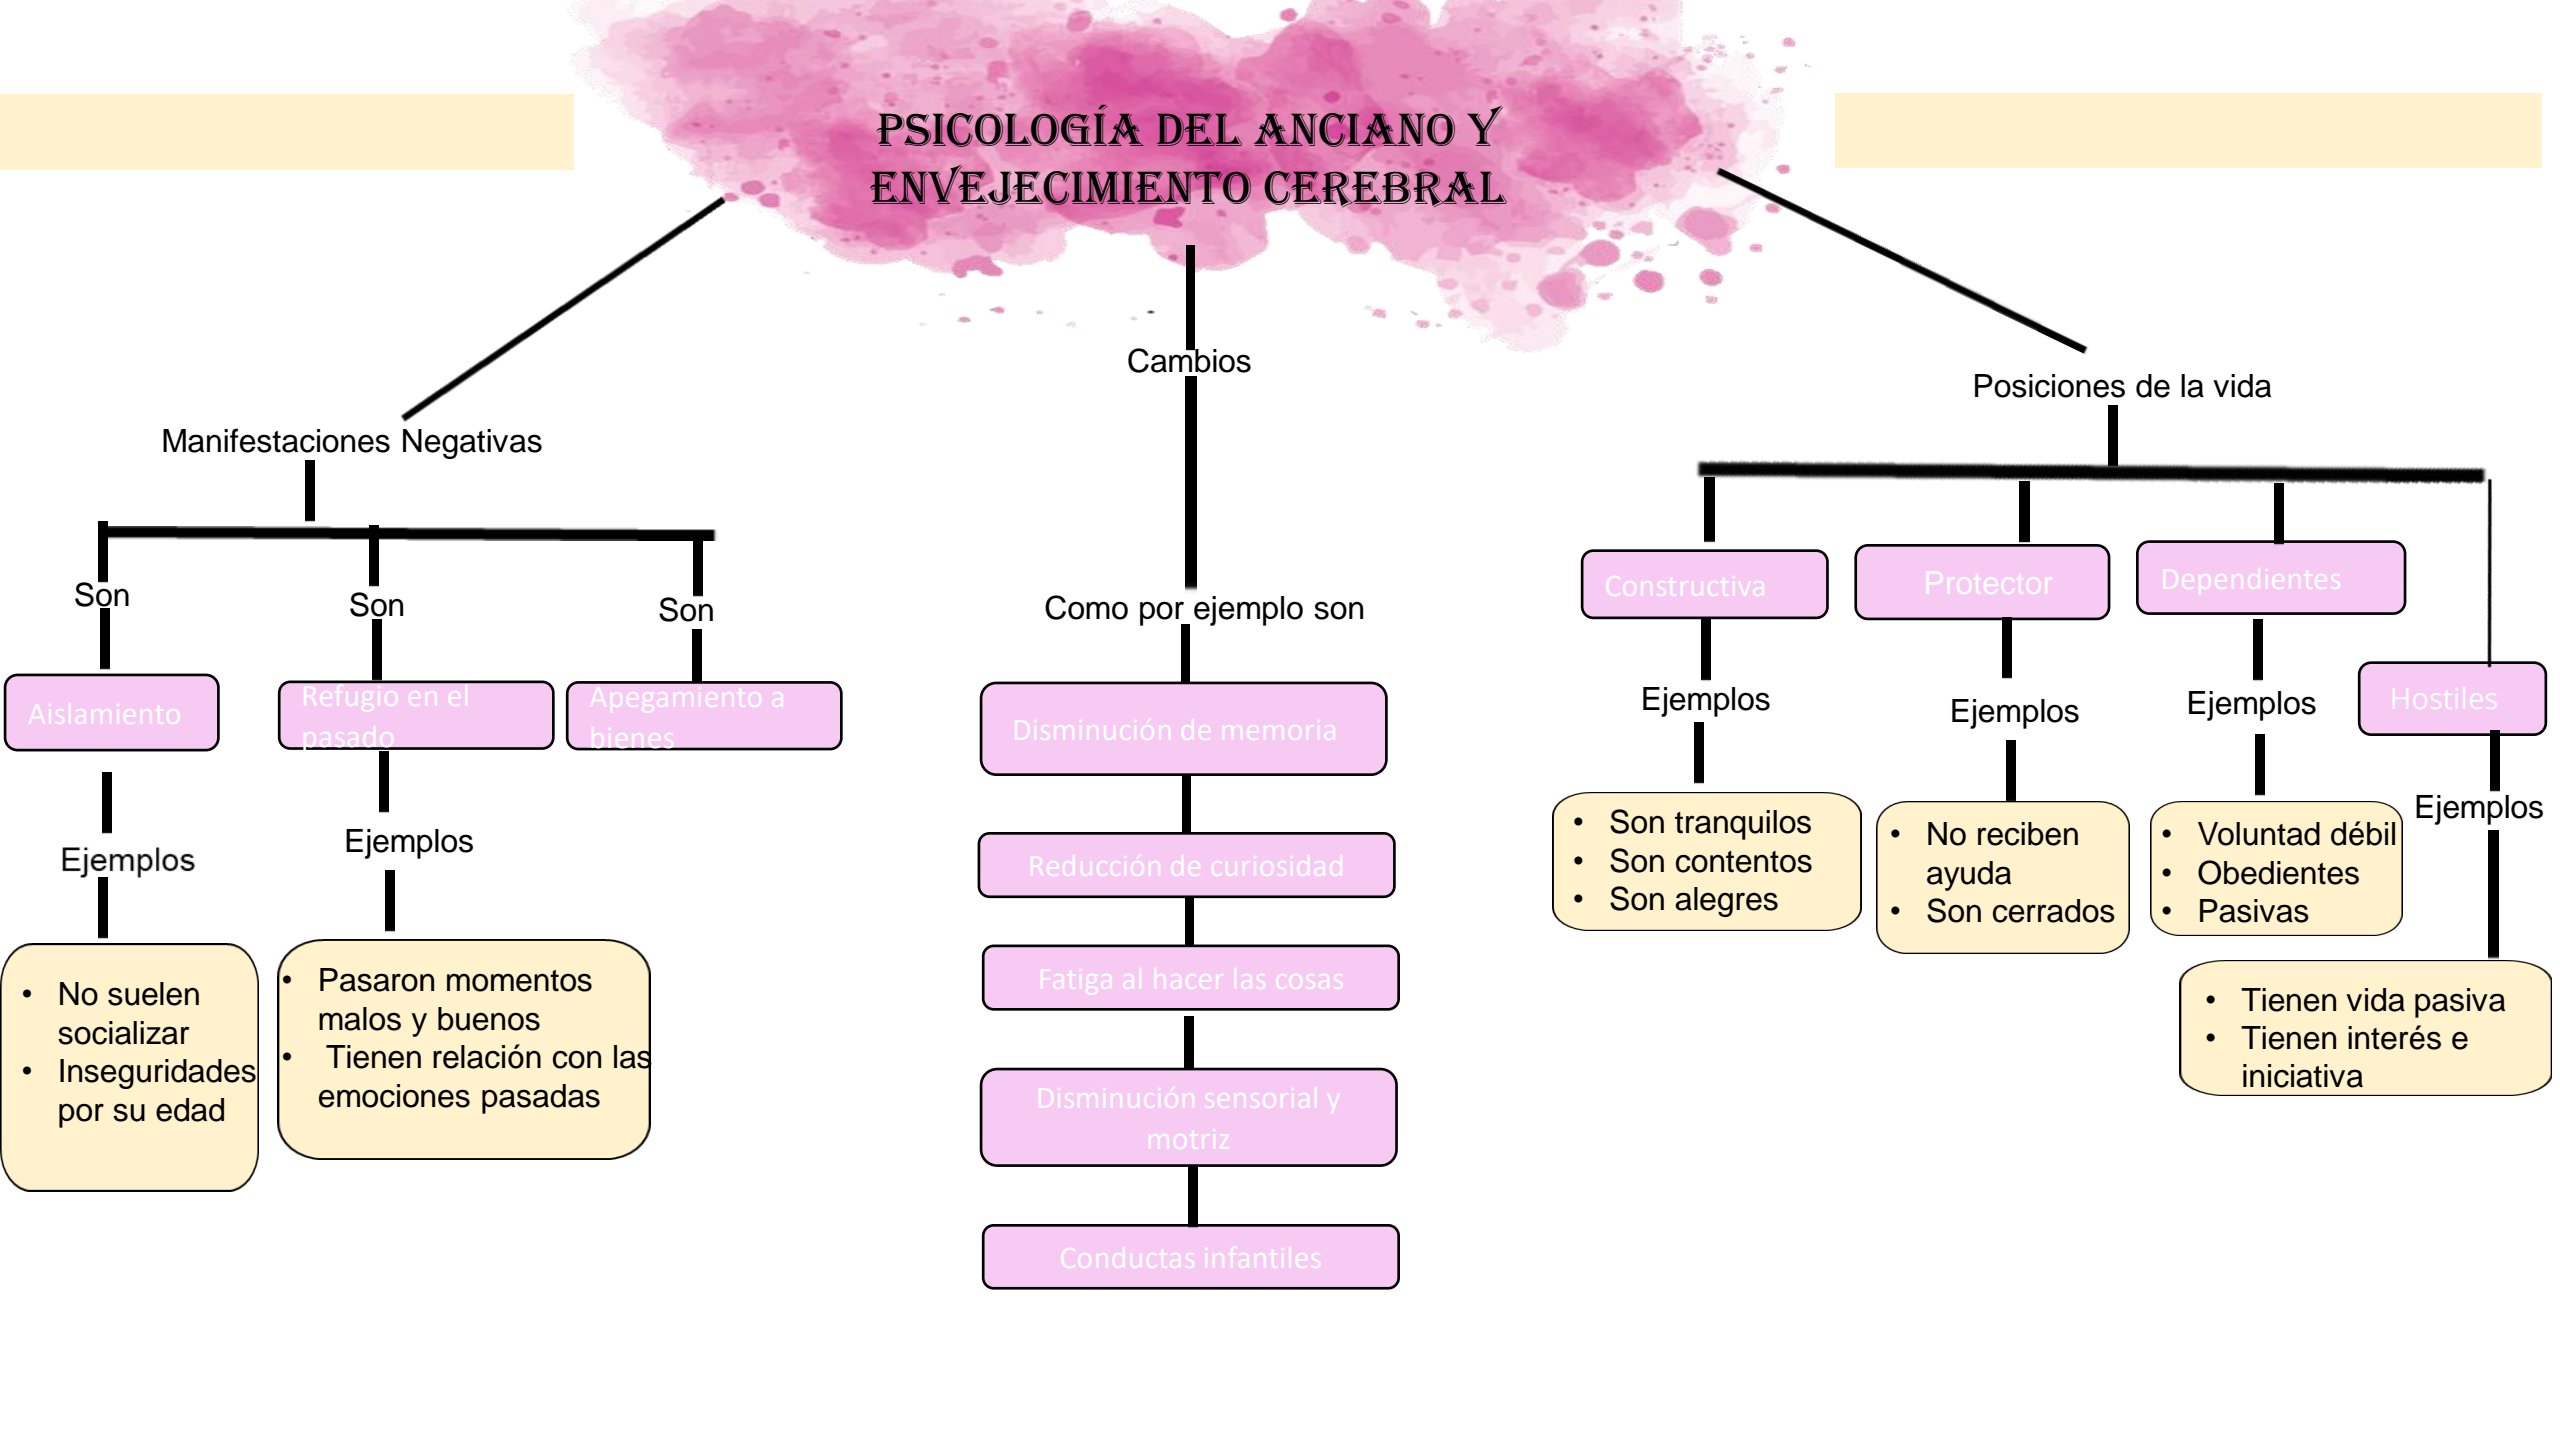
PSICOLOGÍA DEL ANCIANO Y ENVEJECIMIENTO CEREBRAL

Manifestaciones Negativas

Son

Aislamiento

Ejemplos

- No suelen socializar
- Inseguridades por su edad

Son

Refugio en el pasado

Ejemplos

- Pasaron momentos malos y buenos
- Tienen relación con las emociones pasadas

Son

Apegamiento a bienes

Cambios

Como por ejemplo son

Disminución de memoria

Reducción de curiosidad

Fatiga al hacer las cosas

Disminución sensorial y motriz

Conductas infantiles

Posiciones de la vida

Constructiva

Ejemplos

- Son tranquilos
- Son contentos
- Son alegres

Protector

Ejemplos

- No reciben ayuda
- Son cerrados

Dependientes

Ejemplos

- Voluntad débil
- Obedientes
- Pasivas

Hostiles

Ejemplos

- Tienen vida pasiva
- Tienen interés e iniciativa